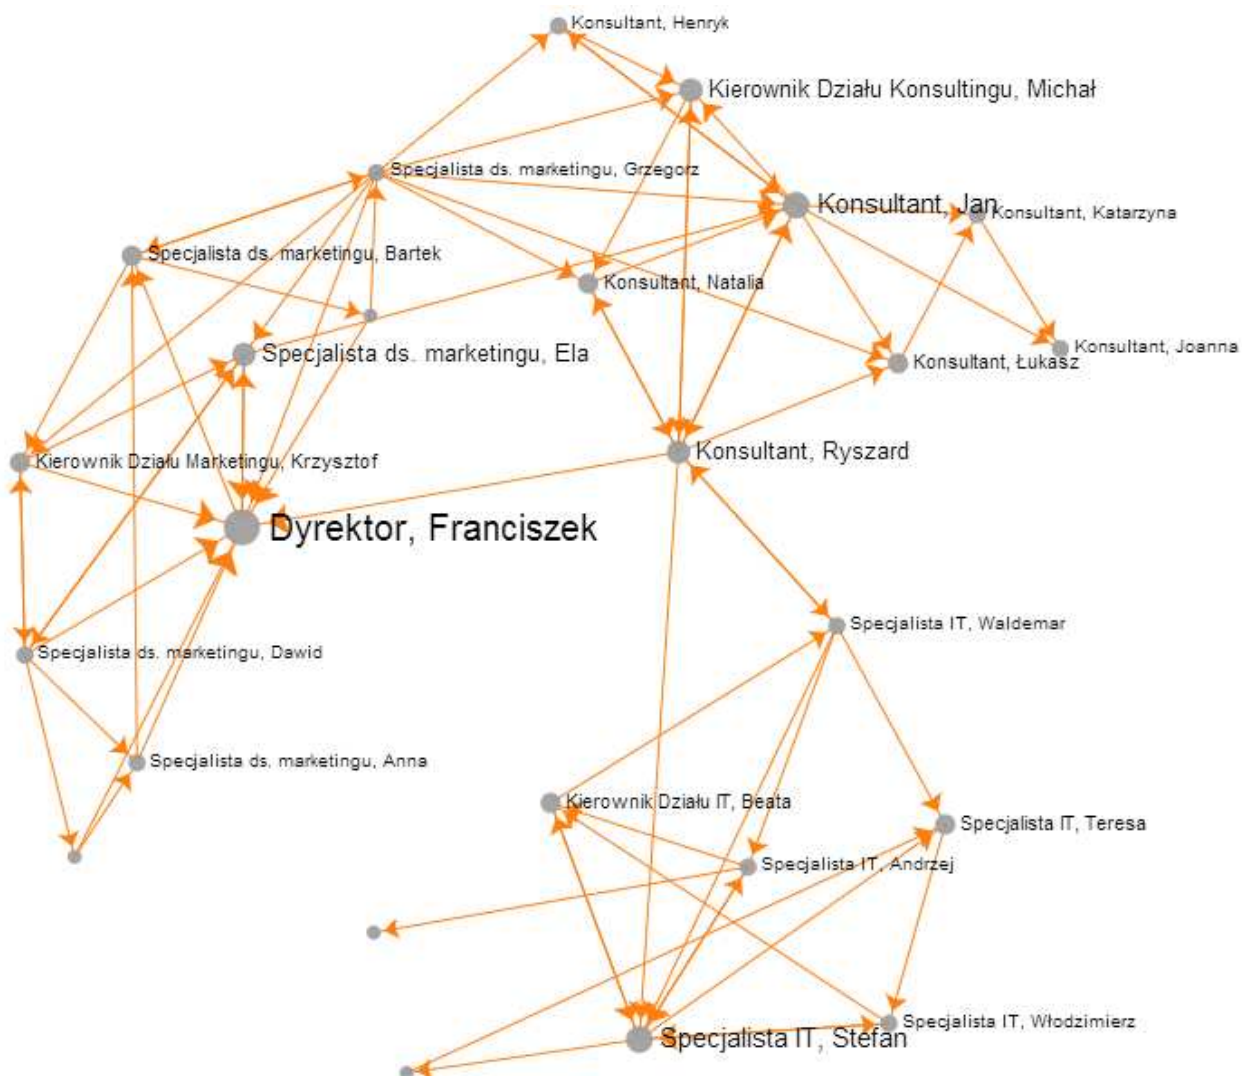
Konsultant, Henryk
Kierownik Działu Konsultingu, Michał
Specjalista ds. marketingu, Grzegorz
Konsultant, Jan
Konsultant, Katarzyna
Specjalista ds. marketingu, Bartek
Konsultant, Natalia
Konsultant, Joanna
Specjalista ds. marketingu, Ela
Konsultant, Łukasz
Konsultant, Ryszard
Kierownik Działu Marketingu, Krzysztof
Dyrektor, Franciszek
Specjalista IT, Waldemar
Specjalista ds. marketingu, Dawid
Specjalista ds. marketingu, Anna
Kierownik Działu IT, Beata
Specjalista IT, Teresa
Specjalista IT, Andrzej
Specjalista IT, Włodzimierz
Specjalista IT, Stefan